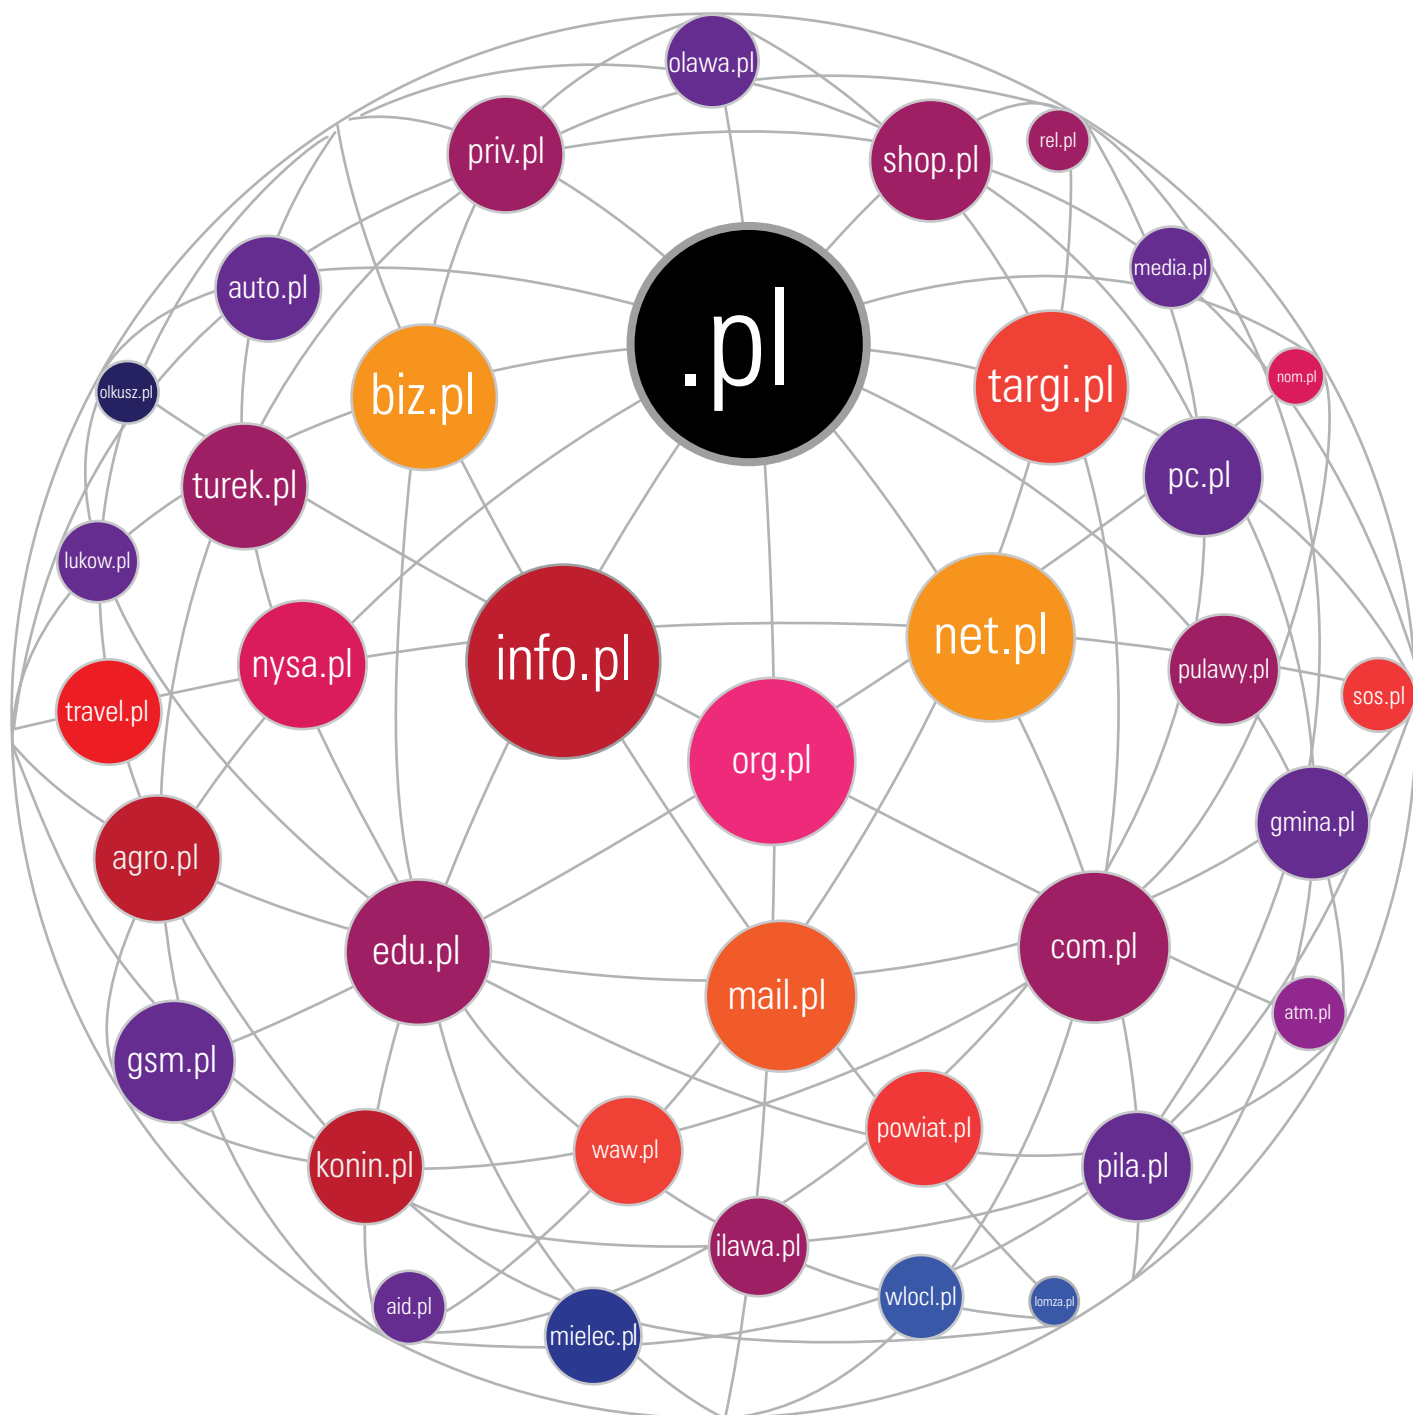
olawa.pl
priv.pl
shop.pl
rel.pl
auto.pl
media.pl
.pl
biz.pl
targi.pl
nom.pl
olkusz.pl
turek.pl
pc.pl
lukow.pl
nysa.pl
info.pl
net.pl
pulawy.pl
sos.pl
travel.pl
org.pl
gmina.pl
agro.pl
edu.pl
mail.pl
com.pl
gsm.pl
atm.pl
powiat.pl
waw.pl
konin.pl
pila.pl
ilawa.pl
wlocl.pl
aid.pl
lomza.pl
mielec.pl